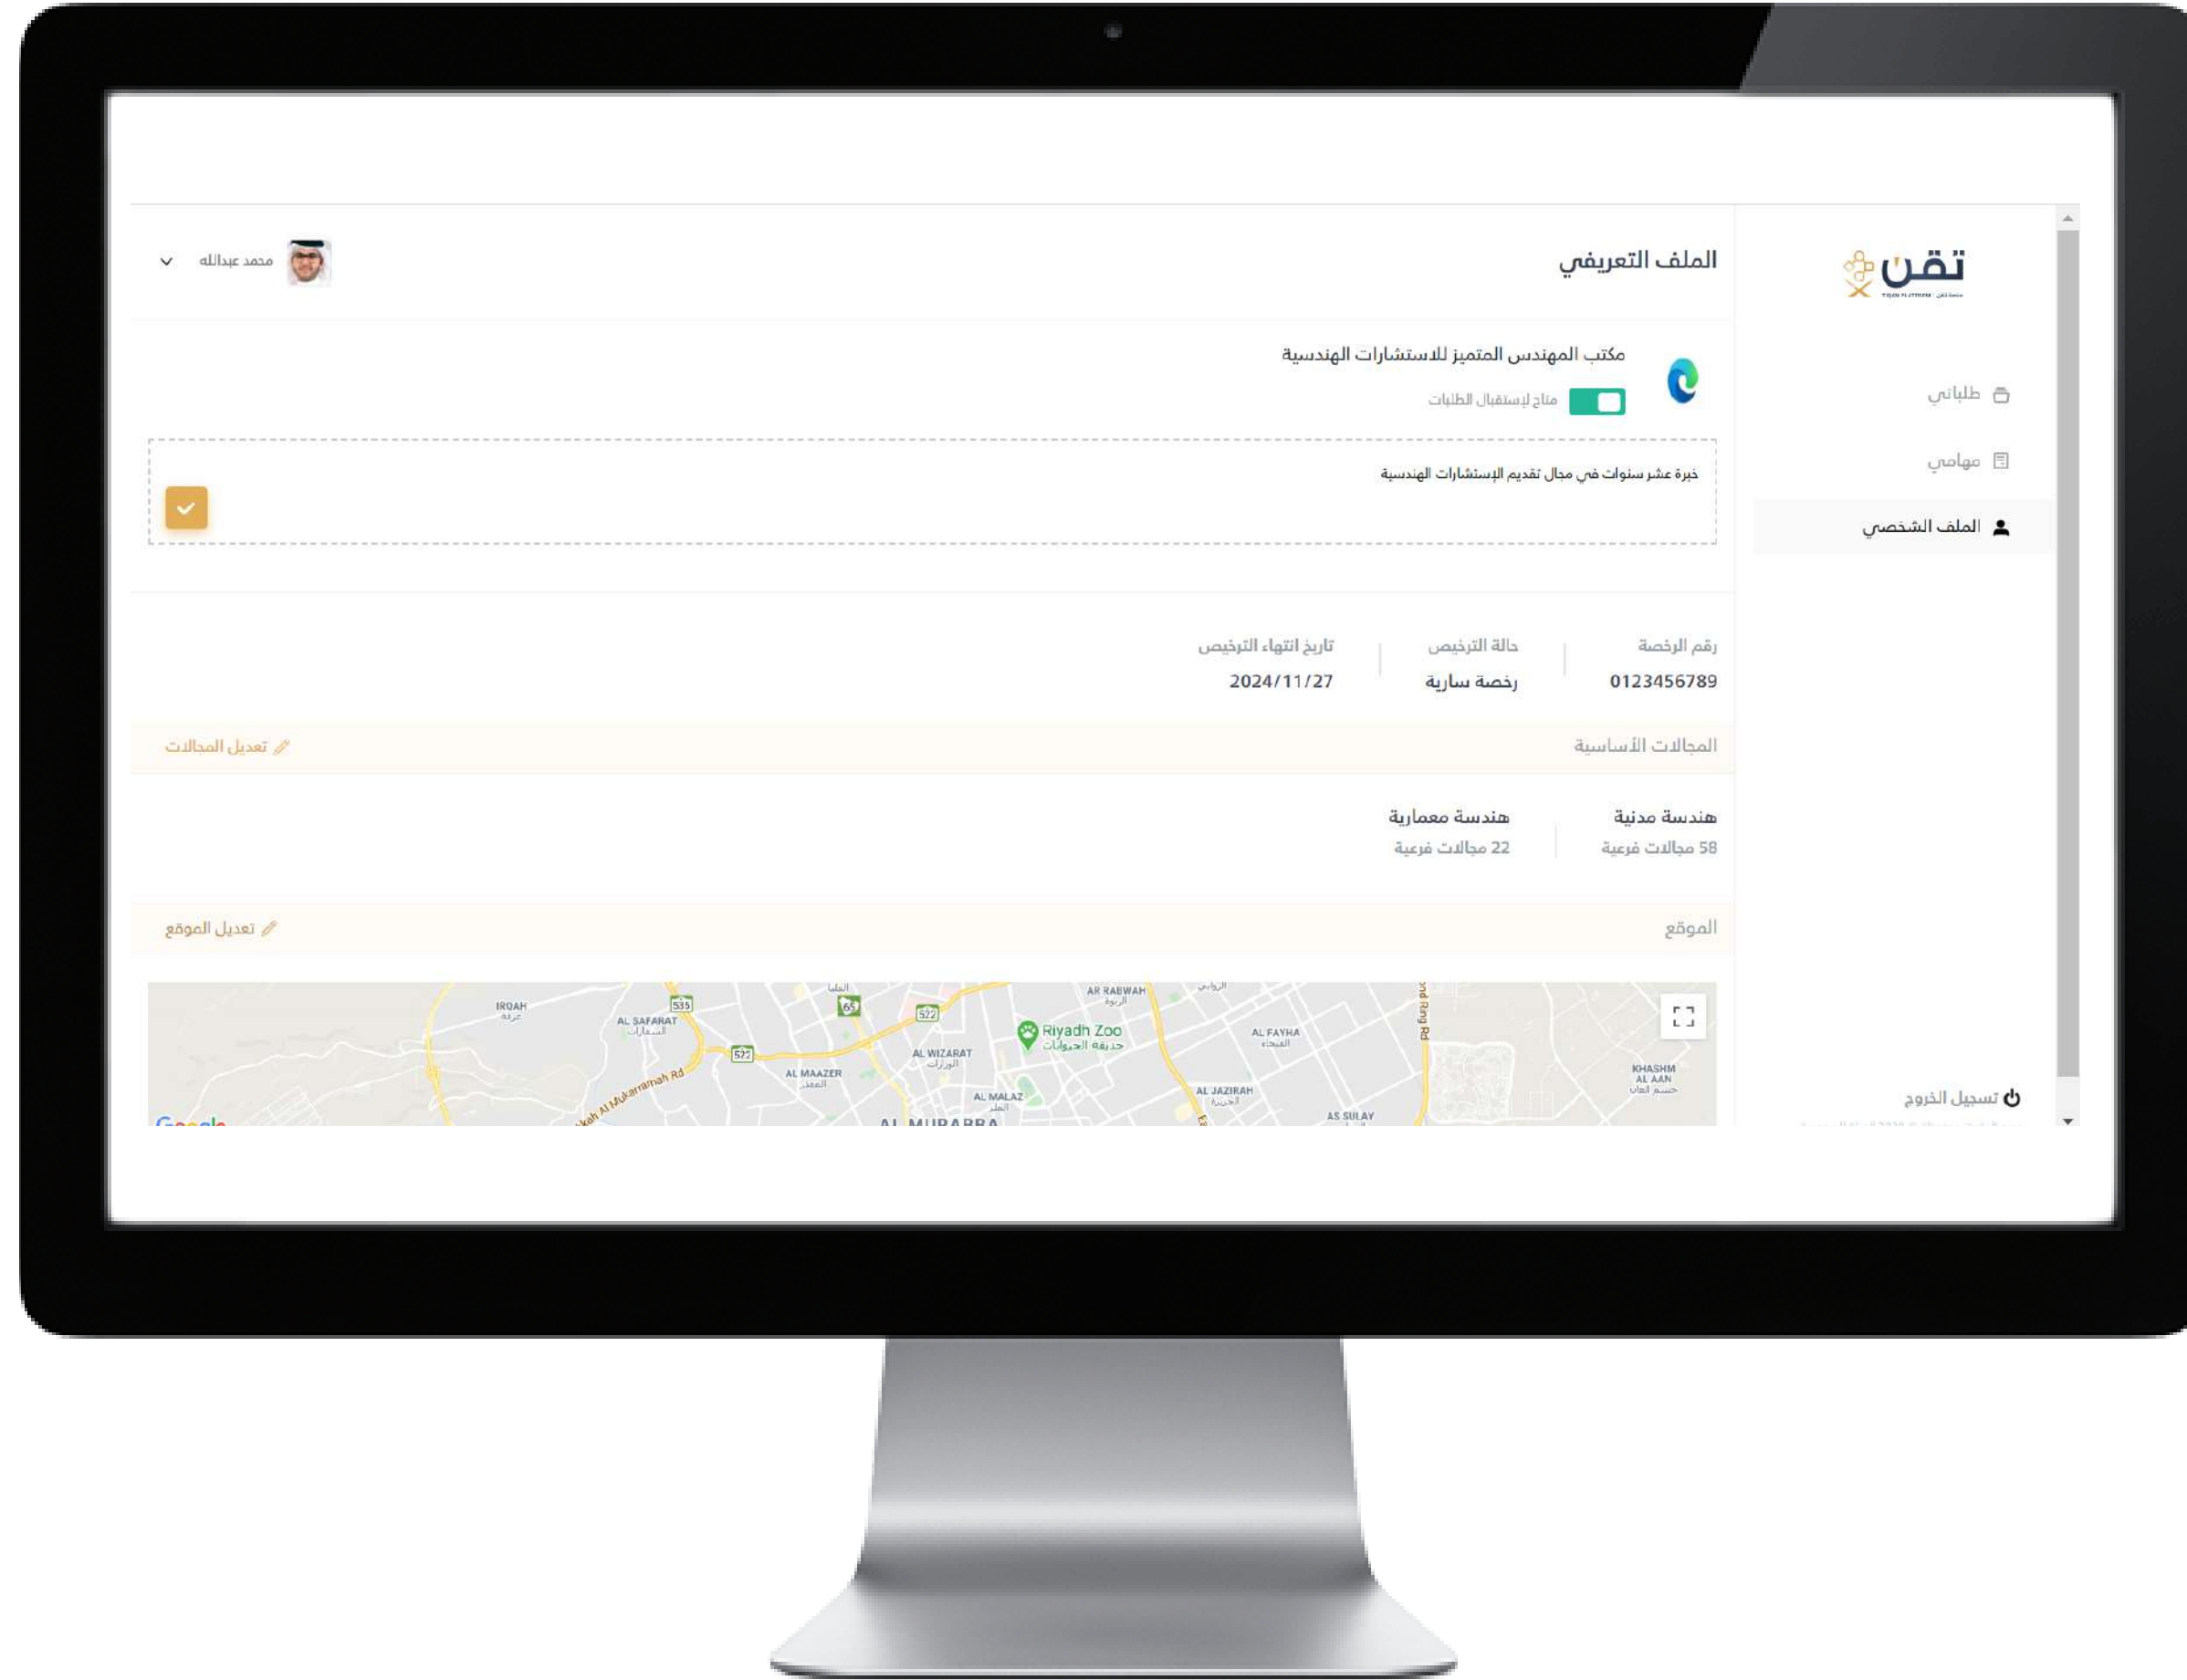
تقن
TIQAN PLATFORM | منصة تقن

طلباتي
مهامي
الملف الشخصي

تسجيل الخروج

الملف التعريفي

محمد عبدالله

مكتب المهندس المتميز للاستشارات الهندسية
متاح لإستقبال الطلبات

خبرة عشر سنوات في مجال تقديم الإستشارات الهندسية

| رقم الرخصة | حالة الترخيص | تاريخ انتهاء الترخيص |
|---|---|---|
| 0123456789 | رخصة سارية | 2024/11/27 |

المجالات الأساسية
تعديل المجالات

هندسة مدنية
58 مجالات فرعية

هندسة معمارية
22 مجالات فرعية

الموقع
تعديل الموقع

IRQAH عرقة
AL SAFARAT السفارات
535
65
522
AR RABWAH الربوة
Riyadh Zoo حديقة الحيوانات
AL FAYHA الفيحاء
AL WIZARAT الوزارات
AL MAAZER المعذر
King Khalid Al Mukarramah Rd
AL MALAZ الملز
AL JAZIRAH الجزيرة
AS SULAY
AL MURABBA
KHASHM AL AAN خشم العان
Ring Rd
Google